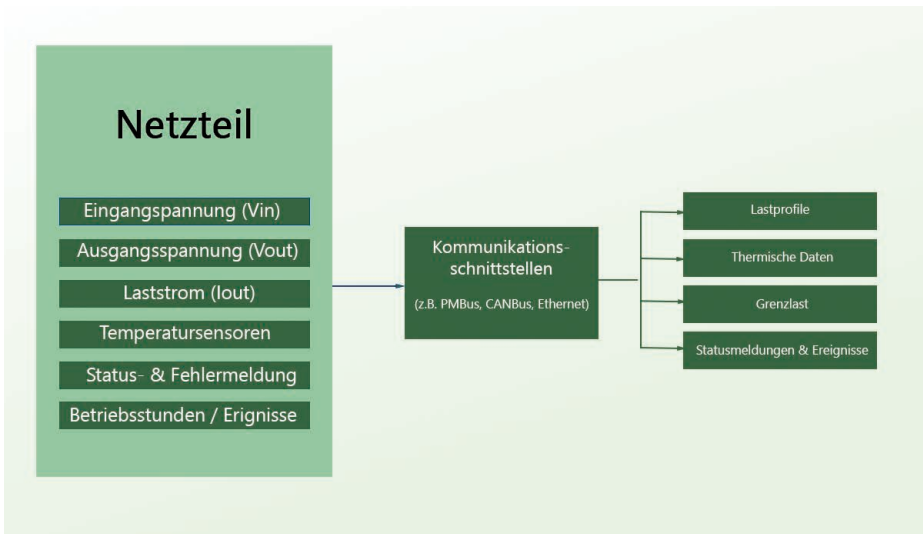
Netzteil

Eingangspannung (Vin)

Ausgangsspannung (Vout)

Laststrom (Iout)

Temperatursensoren

Status- & Fehlermeldung

Betriebsstunden / Erignisse

Kommunikations-schnittstellen

(z.B. PMBus, CANBus, Ethernet)

Lastprofile

Thermische Daten

Grenzlast

Statusmeldungen & Ereignisse